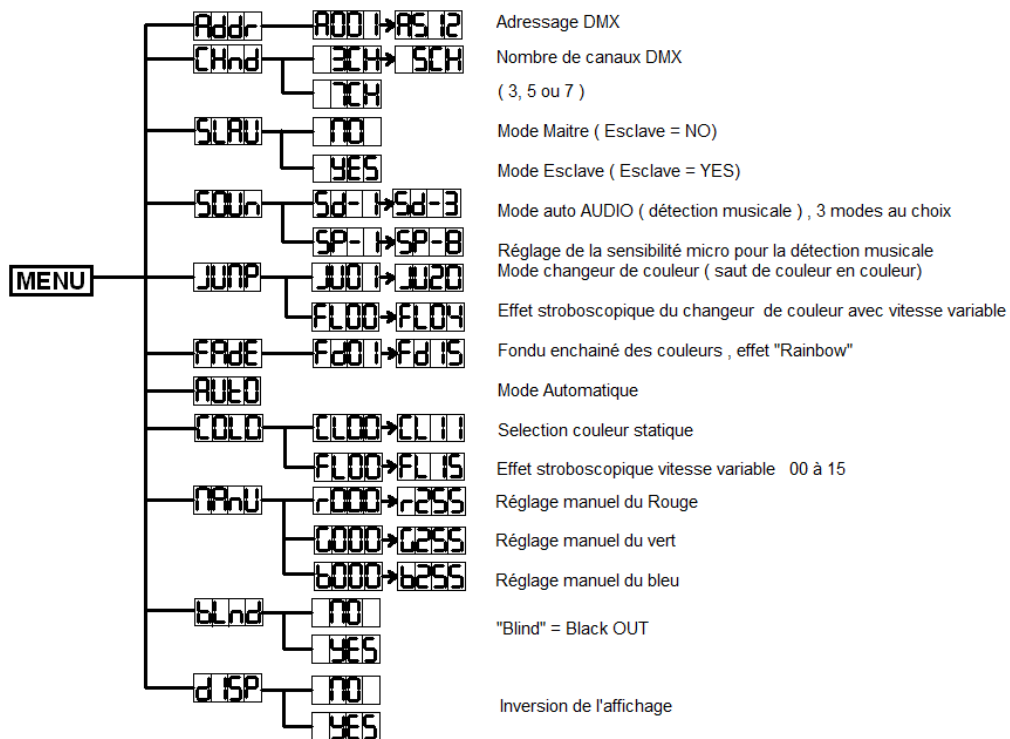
MENU

Addr — A001 → A512 — Adressage DMX

CHnd — 3CH → 5CH, 7CH — Nombre de canaux DMX ( 3, 5 ou 7 )

SLAU — NO — Mode Maitre ( Esclave = NO)
YES — Mode Esclave ( Esclave = YES)

SOUn — Sd-1 → Sd-3 — Mode auto AUDIO ( détection musicale ) , 3 modes au choix
SP-1 → SP-8 — Réglage de la sensibilité micro pour la détection musicale

JUMP — JU01 → JU20 — Mode changeur de couleur ( saut de couleur en couleur)
FL00 → FL04 — Effet stroboscopique du changeur de couleur avec vitesse variable

FAdE — Fd01 → Fd15 — Fondu enchainé des couleurs , effet "Rainbow"

AUtO — Mode Automatique

COLO — CL00 → CL11 — Selection couleur statique
FL00 → FL15 — Effet stroboscopique vitesse variable 00 à 15

MAnU — r000 → r255 — Réglage manuel du Rouge
G000 → G255 — Réglage manuel du vert
b000 → b255 — Réglage manuel du bleu

bLnd — NO, YES — "Blind" = Black OUT

dISP — NO, YES — Inversion de l'affichage